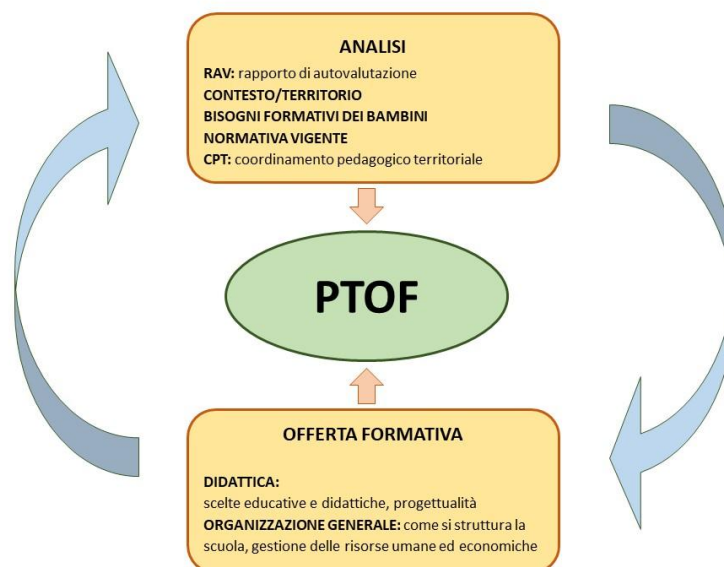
ANALISI

RAV: rapporto di autovalutazione
CONTESTO/TERRITORIO
BISOGNI FORMATIVI DEI BAMBINI
NORMATIVA VIGENTE
CPT: coordinamento pedagogico territoriale

PTOF

OFFERTA FORMATIVA

DIDATTICA:
scelte educative e didattiche, progettualità
ORGANIZZAZIONE GENERALE: come si struttura la scuola, gestione delle risorse umane ed economiche